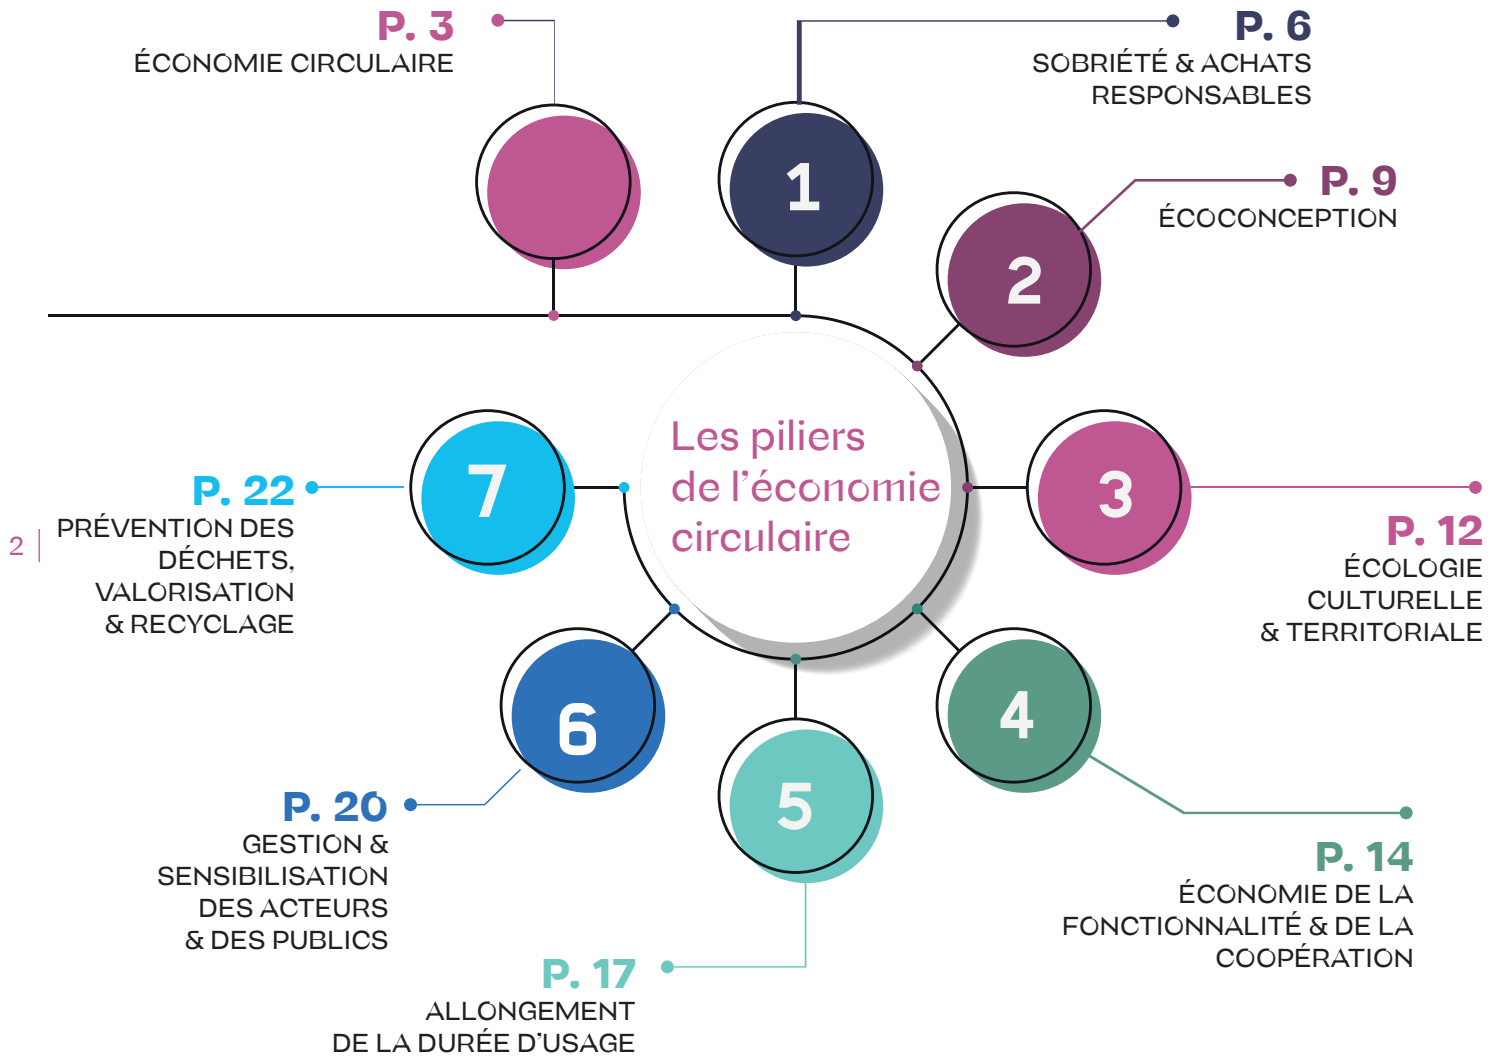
P. 3
ÉCONOMIE CIRCULAIRE

P. 6
SOBRIÉTÉ & ACHATS RESPONSABLES

1

P. 9
ÉCOCONCEPTION

2

Les piliers de l'économie circulaire

7

P. 22
PRÉVENTION DES DÉCHETS, VALORISATION & RECYCLAGE

2

3

P. 12
ÉCOLOGIE CULTURELLE & TERRITORIALE

6

4

5

P. 20
GESTION & SENSIBILISATION DES ACTEURS & DES PUBLICS

P. 14
ÉCONOMIE DE LA FONCTIONNALITÉ & DE LA COOPÉRATION

P. 17
ALLONGEMENT DE LA DURÉE D'USAGE